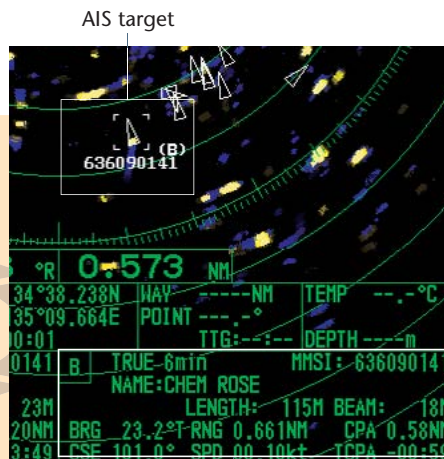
AIS target

(B)
636090141

°R 0.573 NM

34°38.238N WAY -----NM TEMP --.-°C
35°09.664E POINT ---.-°
0:01 TTG:--:-- DEPTH ----m

0141 B TRUE 6min MMSI: 63609014
NAME:CHEM ROSE
23M LENGTH: 115M BEAM: 18M
20NM BRG 23.2°T RNG 0.661NM CPA 0.58NM
3:49 CSE 101.0° SPD 00.10kt TCPA -00:5